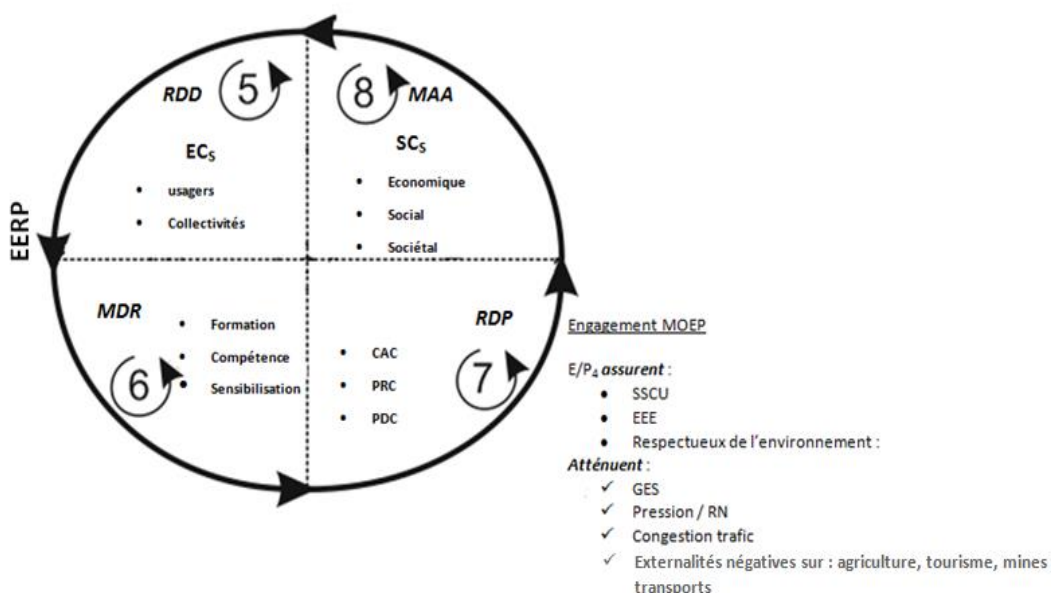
EERP

RDD 5

EC$_S$

- usagers
- Collectivités

8 MAA

SC$_S$

- Economique
- Social
- Sociétal

MDR

- Formation
- Compétence
- Sensibilisation

6

- CAC
- PRC
- PDC

RDP

7

Engagement MOEP

E/P$_4$ assurent :

- SSCU
- EEE
- Respectueux de l'environnement :

Atténuent :

✓ GES
✓ Pression / RN
✓ Congestion trafic
✓ Externalités négatives sur : agriculture, tourisme, mines transports